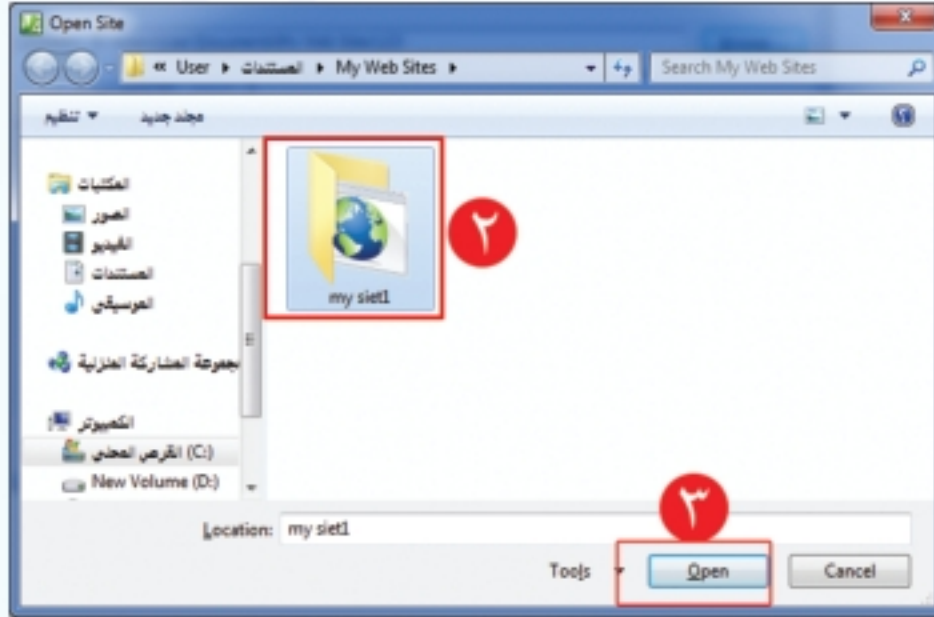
Open Site

« User ▸ المستندات ▸ My Web Sites ▸

Search My Web Sites

تنظيم ▾ مجلد جديد

المكتبات
الصور
الفيديو
المستندات
الموسيقى

مجموعة المشاركة المنزلية

الكمبيوتر
القرص المحلي (C:)
New Volume (D:)

my siet1

٢

٣

Location: my siet1

Tools

Open

Cancel